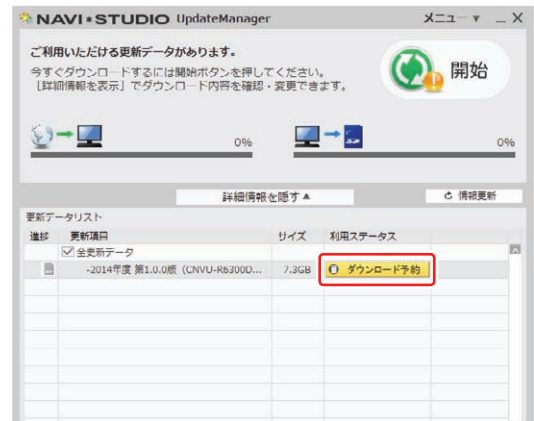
NAVI•STUDIO UpdateManager

メニュー ▾ _ X

ご利用いただける更新データがあります。
今すぐダウンロードするには開始ボタンを押してください。
［詳細情報を表示］でダウンロード内容を確認・変更できます。

開始

0%

0%

詳細情報を隠す ▲

情報更新

更新データリスト

| 進捗 | 更新項目 | サイズ | 利用ステータス |
|---|---|---|---|
| | ☑ 全更新データ | | |
| | -2014年度 第1.0.0版（CNVU-R6300D... | 7.3GB | ダウンロード予約 |